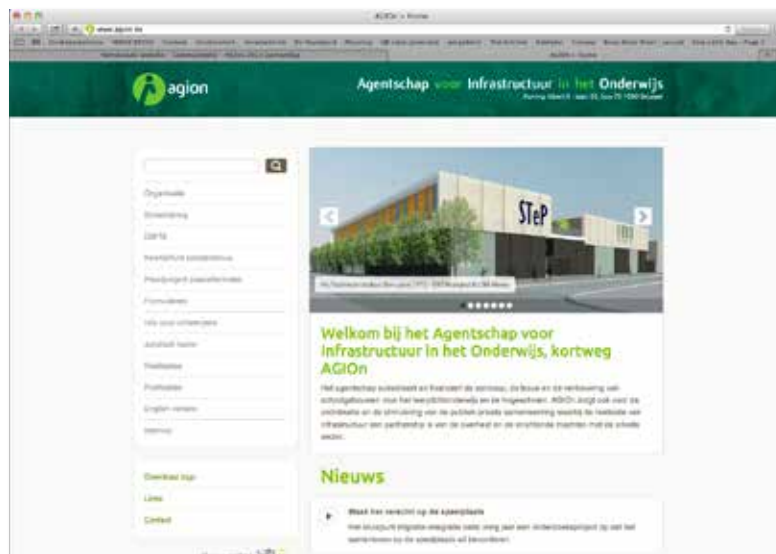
AGIOn > Home

www.agion.be

agion

Agentschap voor Infrastructuur in het Onderwijs

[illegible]

Organisatie

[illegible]

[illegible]

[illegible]

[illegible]

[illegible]

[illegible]

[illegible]

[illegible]

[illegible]

English version

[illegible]

Overheid.bgp

Links

Contact

STeP

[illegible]

Welkom bij het Agentschap voor Infrastructuur in het Onderwijs, kortweg AGIOn

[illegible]

Nieuws

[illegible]

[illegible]